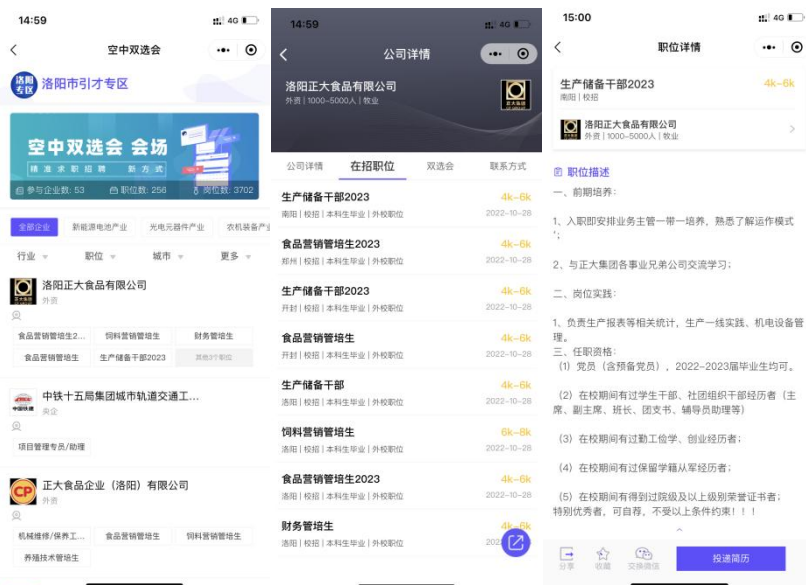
14:59

空中双选会

洛阳专区 洛阳市引才专区

空中双选会 会场
精准求职招聘 新方式
参与企业数：53 职位数：256 岗位数：3702

全部企业 新能源电池产业 光电元器件产业 农机装备产业

行业 职位 城市 更多

洛阳正大食品有限公司
外资

食品营销管培生2... 饲料营销管培生 财务管培生
食品营销管培生 生产储备干部2023 其他3个职位

中铁十五局集团城市轨道交通工...
央企

项目管理专员/助理

正大食品企业（洛阳）有限公司
外资

机械维修/保养工... 食品营销管培生 饲料营销管培生
养殖技术管培生

14:59

公司详情

洛阳正大食品有限公司
外资 | 1000–5000人 | 牧业

公司详情 在招职位 双选会 联系方式

生产储备干部2023 4k–6k
南阳 | 校招 | 本科生毕业 | 外校职位 2022–10–28

食品营销管培生2023 4k–6k
郑州 | 校招 | 本科生毕业 | 外校职位 2022–10–28

生产储备干部2023 4k–6k
开封 | 校招 | 本科生毕业 | 外校职位 2022–10–28

食品营销管培生 4k–6k
开封 | 校招 | 本科生毕业 | 外校职位 2022–10–28

生产储备干部 4k–6k
洛阳 | 校招 | 本科生毕业 | 外校职位 2022–10–28

饲料营销管培生 6k–8k
洛阳 | 校招 | 本科生毕业 | 外校职位 2022–10–28

食品营销管培生2023 4k–6k
洛阳 | 校招 | 本科生毕业 | 外校职位 2022–10–28

财务管培生 4k–6k
洛阳 | 校招 | 本科生毕业 | 外校职位 202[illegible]

15:00

职位详情

生产储备干部2023 4k–6k
南阳 | 校招

洛阳正大食品有限公司
外资 | 1000–5000人 | 牧业

职位描述

一、前期培养：

1、入职即安排业务主管一带一培养，熟悉了解运作模式；

2、与正大集团各事业兄弟公司交流学习；

二、岗位实践：

1、负责生产报表等相关统计，生产一线实践、机电设备管理。
三、任职资格：
（1）党员（含预备党员），2022–2023届毕业生均可。

（2）在校期间有过学生干部、社团组织干部经历者（主席、副主席、班长、团支书、辅导员助理等）

（3）在校期间有过勤工俭学、创业经历者；

（4）在校期间有过保留学籍从军经历者；

（5）在校期间有得到过院级及以上级别荣誉证书者；特别优秀者，可自荐，不受以上条件约束！！！

分享 收藏 交换微信 投递简历